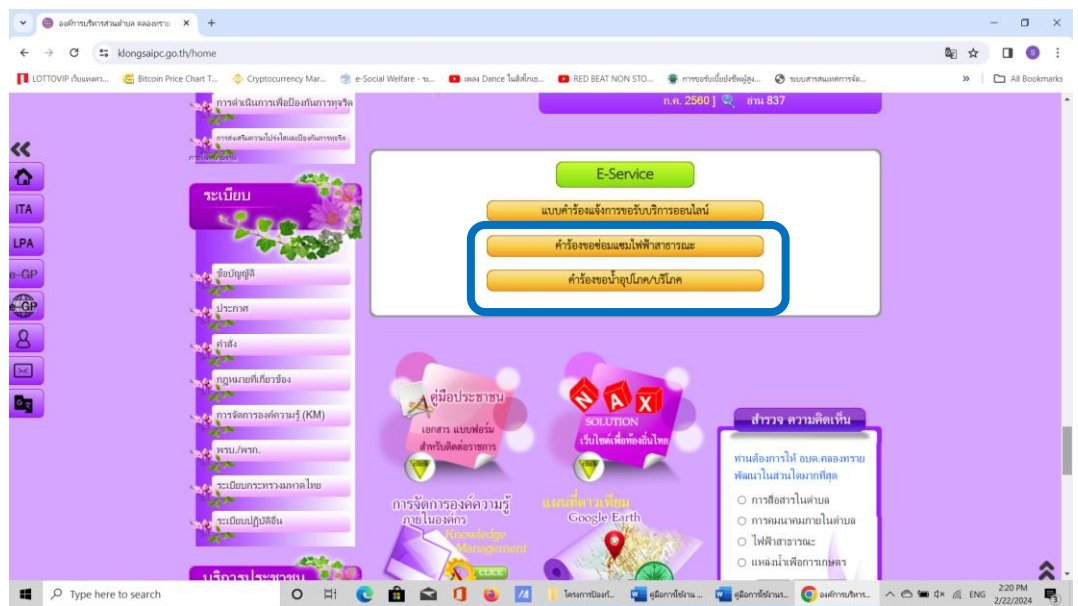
องค์การบริหารส่วนตำบล คลองทราย
klongsaipc.go.th/home
LOTTOVIP เกิมแทงหว... Bitcoin Price Chart T... Cryptocurrency Mar... e-Social Welfare - ร... เพลง Dance ในสิ่งที่เก... RED BEAT NON STO... การขอรับเบี้ยยังชีพผู้สู... ระบบสารสนเทศการจัด... All Bookmarks

การดำเนินการเพื่อป้องกันการทุจริต
การส่งเสริมความโปร่งใสและป้องกันการทุจริต

ก.ค. 2560 ] อ่าน 837

ITA
LPA
e-GP

E-Service
แบบคำร้องแจ้งการขอรับบริการออนไลน์
คำร้องขอซ่อมแซมไฟฟ้าสาธารณะ
คำร้องขอน้ำอุปโภค/บริโภค

ระเบียบ
ข้อบัญญัติ
ประกาศ
คำสั่ง
กฎหมายที่เกี่ยวข้อง
การจัดการองค์ความรู้ (KM)
พรบ./พรก.
ระเบียบกระทรวงมหาดไทย
ระเบียบปฏิบัติอื่น
บริการประชาชน

คู่มือประชาชน
เอกสาร แบบฟอร์ม สำหรับติดต่อราชการ

NAX SOLUTION
เว็บไซต์เพื่อท้องถิ่นไทย

การจัดการองค์ความรู้ ภายในองค์กร
Knowledge Management
CLICK

แผนที่ดาวเทียม Google Earth

สำรวจ ความคิดเห็น
ท่านต้องการให้ อบต.คลองทราย พัฒนาในส่วนใดมากที่สุด
การสื่อสารในตำบล
การคมนาคมภายในตำบล
ไฟฟ้าสาธารณะ
แหล่งน้ำเพื่อการเกษตร

Type here to search
โครงการป้องกั... คู่มือการใช้งาน ... คู่มือการใช้งานร... องค์การบริหาร...
ENG 2:20 PM 2/22/2024